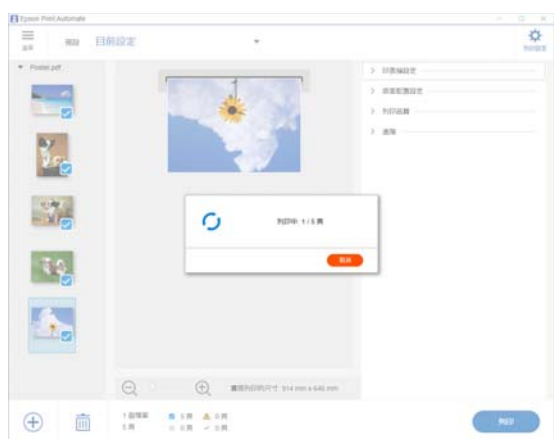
Epson Print Automate

選單

預設 目前設定

列印設定

Poster.pdf

> 印表機設定

> 排版配置設定

> 列印品質

> 進階

列印中: 1 / 5 頁

取消

實際列印的尺寸: 514 mm x 640 mm

1 個檔案
5 頁

5 頁 0 頁
0 頁 0 頁

列印